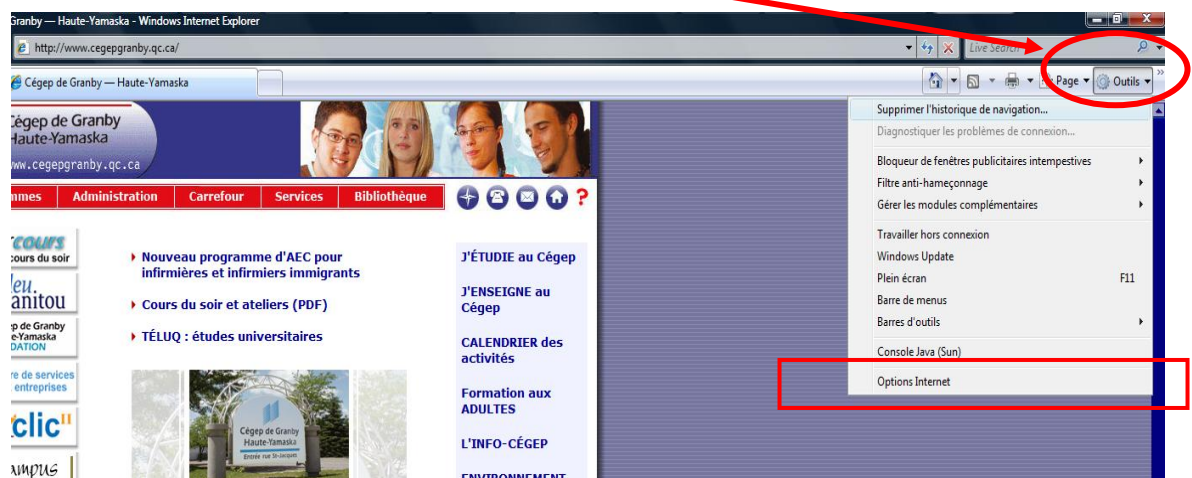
Granby — Haute-Yamaska - Windows Internet Explorer

http://www.cegepgranby.qc.ca/

Live Search

Cégep de Granby — Haute-Yamaska

Page ▾ Outils ▾

Cégep de Granby Haute-Yamaska
www.cegepgranby.qc.ca

mmes | Administration | Carrefour | Services | Bibliothèque

?

cours
cours du soir

leu.
anitou

p de Granby
-Yamaska
DATION

re de services
entreprises

clic

mpus

Nouveau programme d'AEC pour infirmières et infirmiers immigrants

Cours du soir et ateliers (PDF)

TÉLUQ : études universitaires

Cégep de Granby
Haute-Yamaska
Entrée rue St-Jacques

J'ÉTUDIE au Cégep

J'ENSEIGNE au Cégep

CALENDRIER des activités

Formation aux ADULTES

L'INFO-CÉGEP

ENVIRONNEMENT

Supprimer l'historique de navigation...
Diagnostiquer les problèmes de connexion...
Bloqueur de fenêtres publicitaires intempestives
Filtre anti-hameçonnage
Gérer les modules complémentaires
Travailler hors connexion
Windows Update
Plein écran F11
Barre de menus
Barres d'outils
Console Java (Sun)
Options Internet